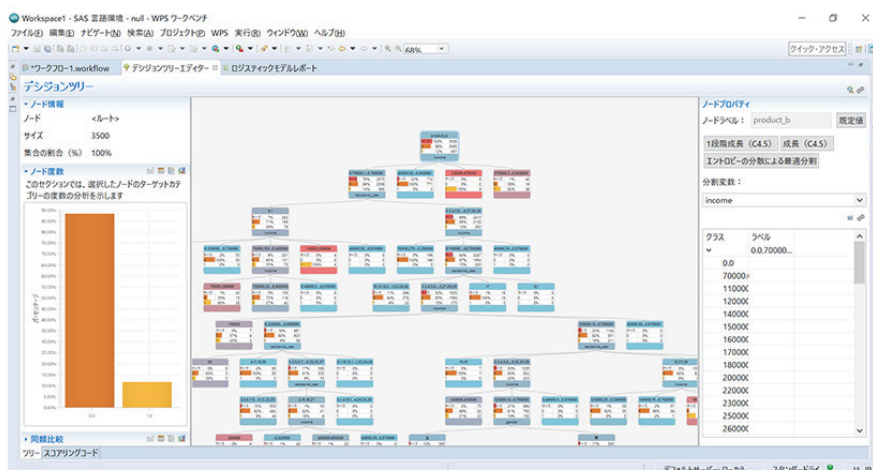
Workspace1 - SAS 言語環境 - null - WPS ワークベンチ

ファイル(F) 編集(E) ナビゲート(N) 検索(A) プロジェクト(P) WPS 実行(R) ウィンドウ(W) ヘルプ(H)

68%

クイック・アクセス

*ワークフロー1.workflow | デジションツリーエディター | ロジスティックモデルレポート

デシジョンツリー

ノード情報

| ノード | <ルート> |
|---|---|
| サイズ | 3500 |
| 集合の割合（%） | 100% |

ノード度数

このセクションでは、選択したノードのターゲットカテゴリーの度数の分析を示します

90.00%
80.00%
70.00%
60.00%
50.00%
40.00%
30.00%
20.00%
10.00%
0.00%

パーセンテージ

0.0
1.0

同根比較

ツリー スクリアリングコード

product_b

income

ノードプロパティ

ノードラベル： product_b

既定値

1段階成長（C4.5） 成長（C4.5）

エントロピーの分散による最適分割

分割変数：

income

| クラス | ラベル |
|---|---|
| | 0.0,70000 |
| 0.0 | |
| 70000 | |
| 11000 | |
| 12000 | |
| 14000 | |
| 15000 | |
| 16000 | |
| 17000 | |
| 18000 | |
| 20000 | |
| 22000 | |
| 23000 | |
| 25000 | |
| 26000 | |

スタンダードライ